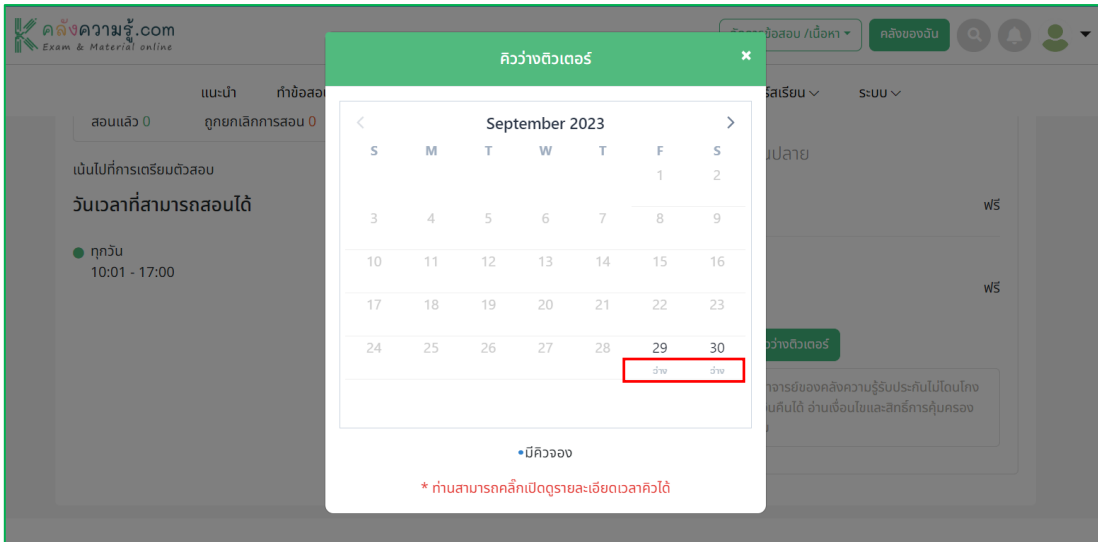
คลังความรู้.com
Exam & Material online

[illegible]ข้อสอบ /เนื้อหา ▾
คลังของฉัน

แนะนำ
ทำข้อสอ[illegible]
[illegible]ร์สเรียน
ระบบ

สอนแล้ว 0
ถูกยกเลิกการสอน 0

เน้นไปที่การเตรียมตัวสอบ

วันเวลาที่สามารถสอนได้

ทุกวัน
10:01 - 17:00

คิวว่างติวเตอร์
×

September 2023

| S | M | T | W | T | F | S |
|---|---|---|---|---|---|---|
| | | | | | 1 | 2 |
| 3 | 4 | 5 | 6 | 7 | 8 | 9 |
| 10 | 11 | 12 | 13 | 14 | 15 | 16 |
| 17 | 18 | 19 | 20 | 21 | 22 | 23 |
| 24 | 25 | 26 | 27 | 28 | 29 ว่าง | 30 ว่าง |

•มีคิวจอง

* ท่านสามารถคลิ๊กเปิดดูรายละเอียดเวลาคิวได้

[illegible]ปลาย
ฟรี
ฟรี
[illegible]ว่างติวเตอร์
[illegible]าจารย์ของคลังความรู้รับประกันไม่โดนโกง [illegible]นคืนได้ อ่านเงื่อนไขและสิทธิ์การคุ้มครอง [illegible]